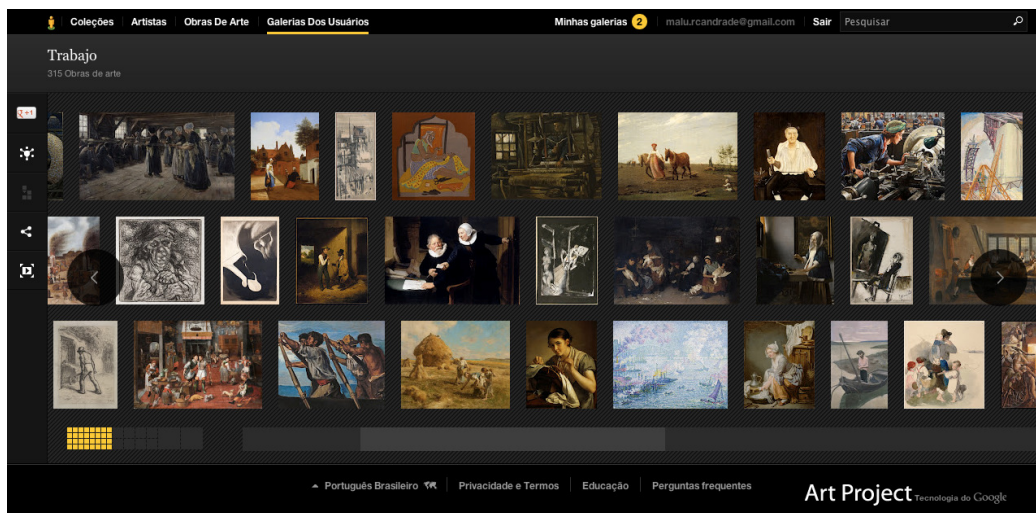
Coleções Artistas Obras De Arte Galerias Dos Usuários

Minhas galerias 2 malu.rcandrade@gmail.com Sair Pesquisar

Trabajo
315 Obras de arte

+1

Português Brasileiro Privacidade e Termos Educação Perguntas frequentes

Art Project Tecnologia do Google